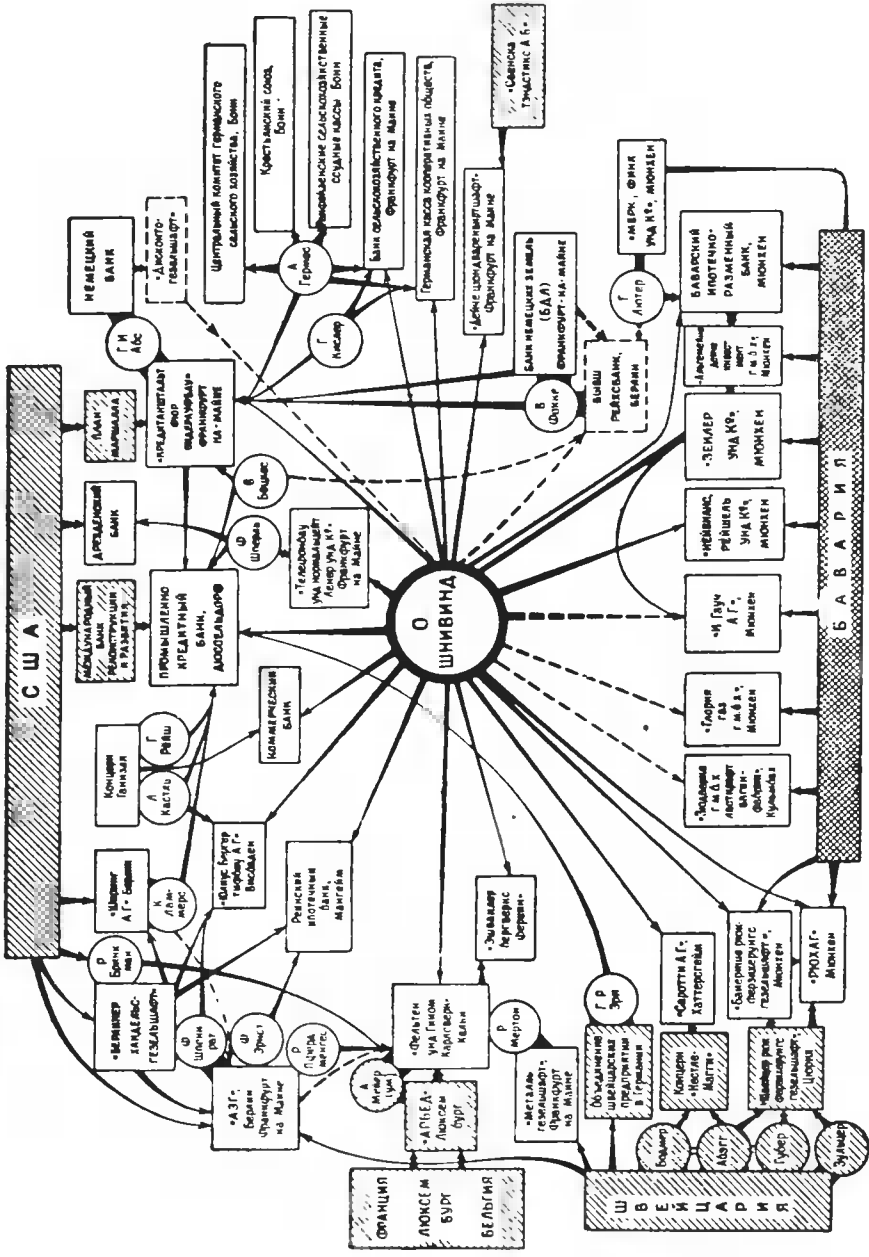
О ШНИВИНД

США

БАВАРИЯ

ШВЕЙЦАРИЯ

ФРАНЦИЯ

ЛЮКСЕМБУРГ

БЕЛЬГИЯ

Немецкий банк

«Дисконто-гезельшафт»

Центральный комитет германского сельского хозяйства, Бонн

Крестьянский союз, Бонн

Рейнсковестфальские сельскохозяйственные ссудные кассы, Бонн

Банк сельскохозяйственного кредита, Франкфурт на Майне

Германская касса кооперативных обществ, Франкфурт на Майне

«Дойче цонтдарлевенгшафт» Франкфурт на Майне

«Свенска тундстикс А Б»

А Гермес

Г Кисклер

Г И Абс

«Кредитанштальт фор видерауфбау» Франкфурт на Майне

План Маршалла

В Бюшер

Американский банк

Ф Шпорель

«Телефонбау унд нормальцейт Лемер унд Ко» Франкфурт на Майне

Международный банк реконструкции и развития

Промышленно кредитный банк, Дюссельдорф

Банк немецких земель (БДЛ) Франкфурт на Майне

В Фокке

Вюшр Рейхсбанк, Берлин

Г Лютер

«Мерк, Финк унд Ко», Мюнхен

Баварский ипотечно-вексельный банк, Мюнхен

«Анкеркое дерверк» г м б х, Мюнхен

«Зелмер унд Ко», Мюнхен

«Нейвианс, Рейшель унд Ко», Мюнхен

«И Гауч А Г», Мюнхен

«Глория газ г м б х», Мюнхен

«Зюддойче г м б х автомобиль фабрик», Кульмбах

Концерн Ганиэль

Г Рейш

Коммерческий банк

А Кастль

«Шлюнс Гмунгер ткефабрик А Г» Висбаден

«Вальхер А Г» Берлин

К Ламмерс

Рейнский ипотечный банк, Мангейм

Р Бринкман

«Берлинер хандельс-гезельшафт»

Ф Шпигн рат

Ш Эрнст

Р Пферд менгес

«АЭГ» Берлин Франкфурт на Майне

А Майр

«Фельтен унд Гийом Карлсверк» Кельн

«Зюдвальдер кирсверк» Ферден

Р Мертон

«Металл-гезельшафт» Франкфурт на Майне

Г Р Эрн

Объединение швейцарских предприятий в Германии

«Сароттн А Г» Хаттерсгейм

Концерн «Нестле-Магги»

«Баварская рек безопасности гезельшафт», Мюнхен

«Рюхаг» Мюнхен

«Швейцарская рек безопасности гезельшафт» Цюрих

«АРБЕД» Люксембург

Бодмер

Абегг

Губер

Зульцер